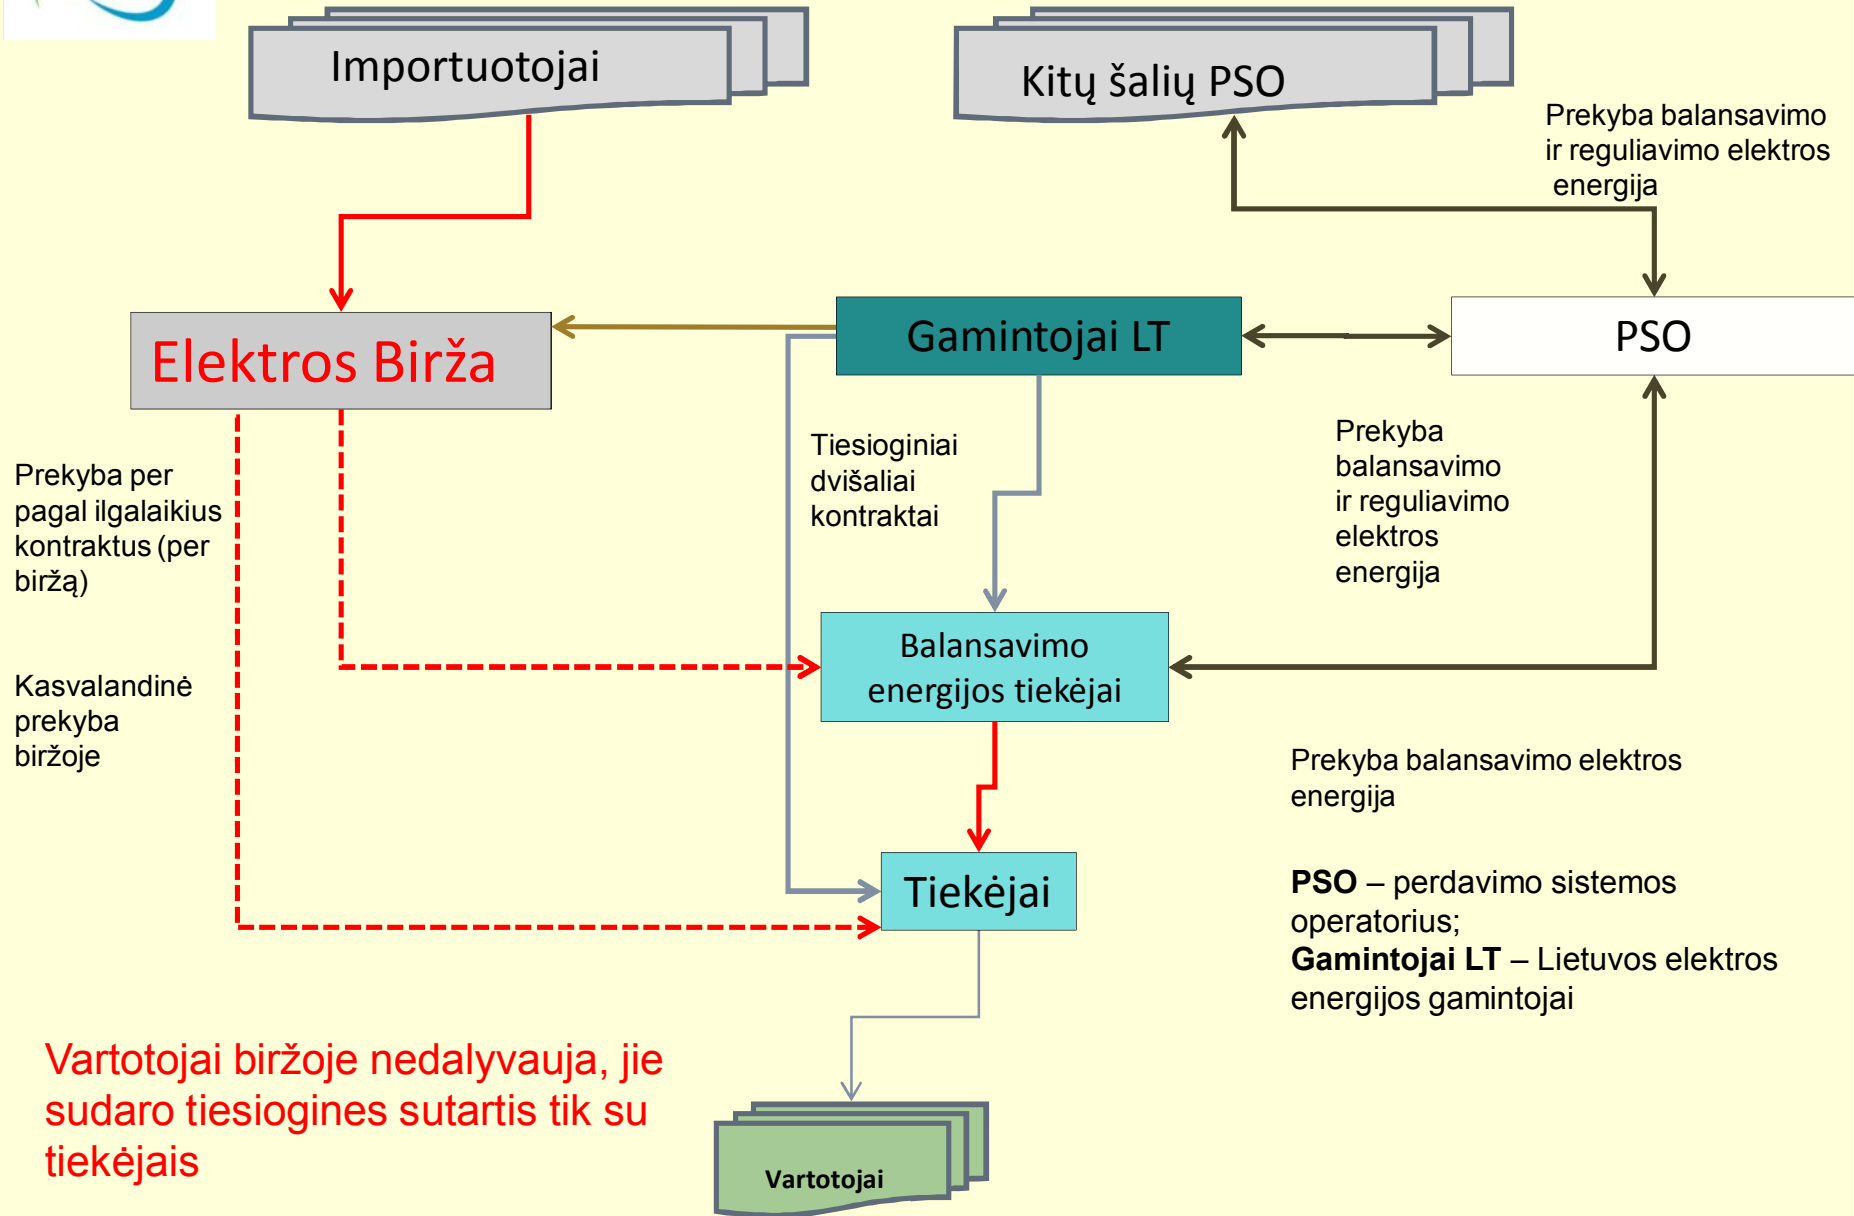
Importuotojai

Kitų šalių PSO

Prekyba balansavimo ir reguliavimo elektros energija

Elektros Birža

Gamintojai LT

PSO

Tiesioginiai dvišaliai kontraktai

Prekyba balansavimo ir reguliavimo elektros energija

Prekyba per pagal ilgalaikius kontraktus (per biržą)

Kasvalandinė prekyba biržoje

Balansavimo energijos tiekėjai

Prekyba balansavimo elektros energija

Tiekėjai

**PSO** – perdavimo sistemos operatorius;
**Gamintojai LT** – Lietuvos elektros energijos gamintojai

Vartotojai biržoje nedalyvauja, jie sudaro tiesiogines sutartis tik su tiekėjais

Vartotojai